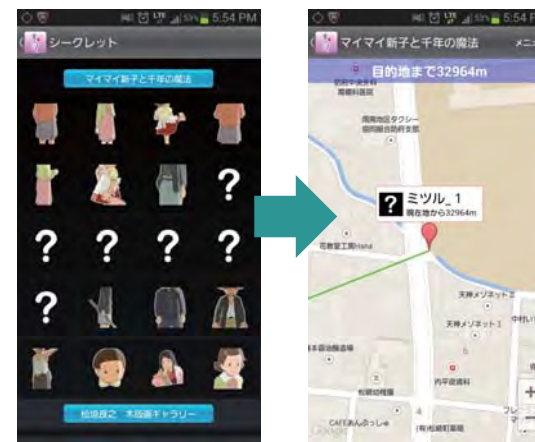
5:54 PM
シークレット
マイマイ新子と千年の魔法
?
? ? ? ?
?
松田良之 木版画ギャラリー

5:54 P
マイマイ新子と千年の魔法
メニ
目的地まで32964m
? ミツル_1
現在地から32964m
天神メゾネット
天神メゾネット
内平道義料